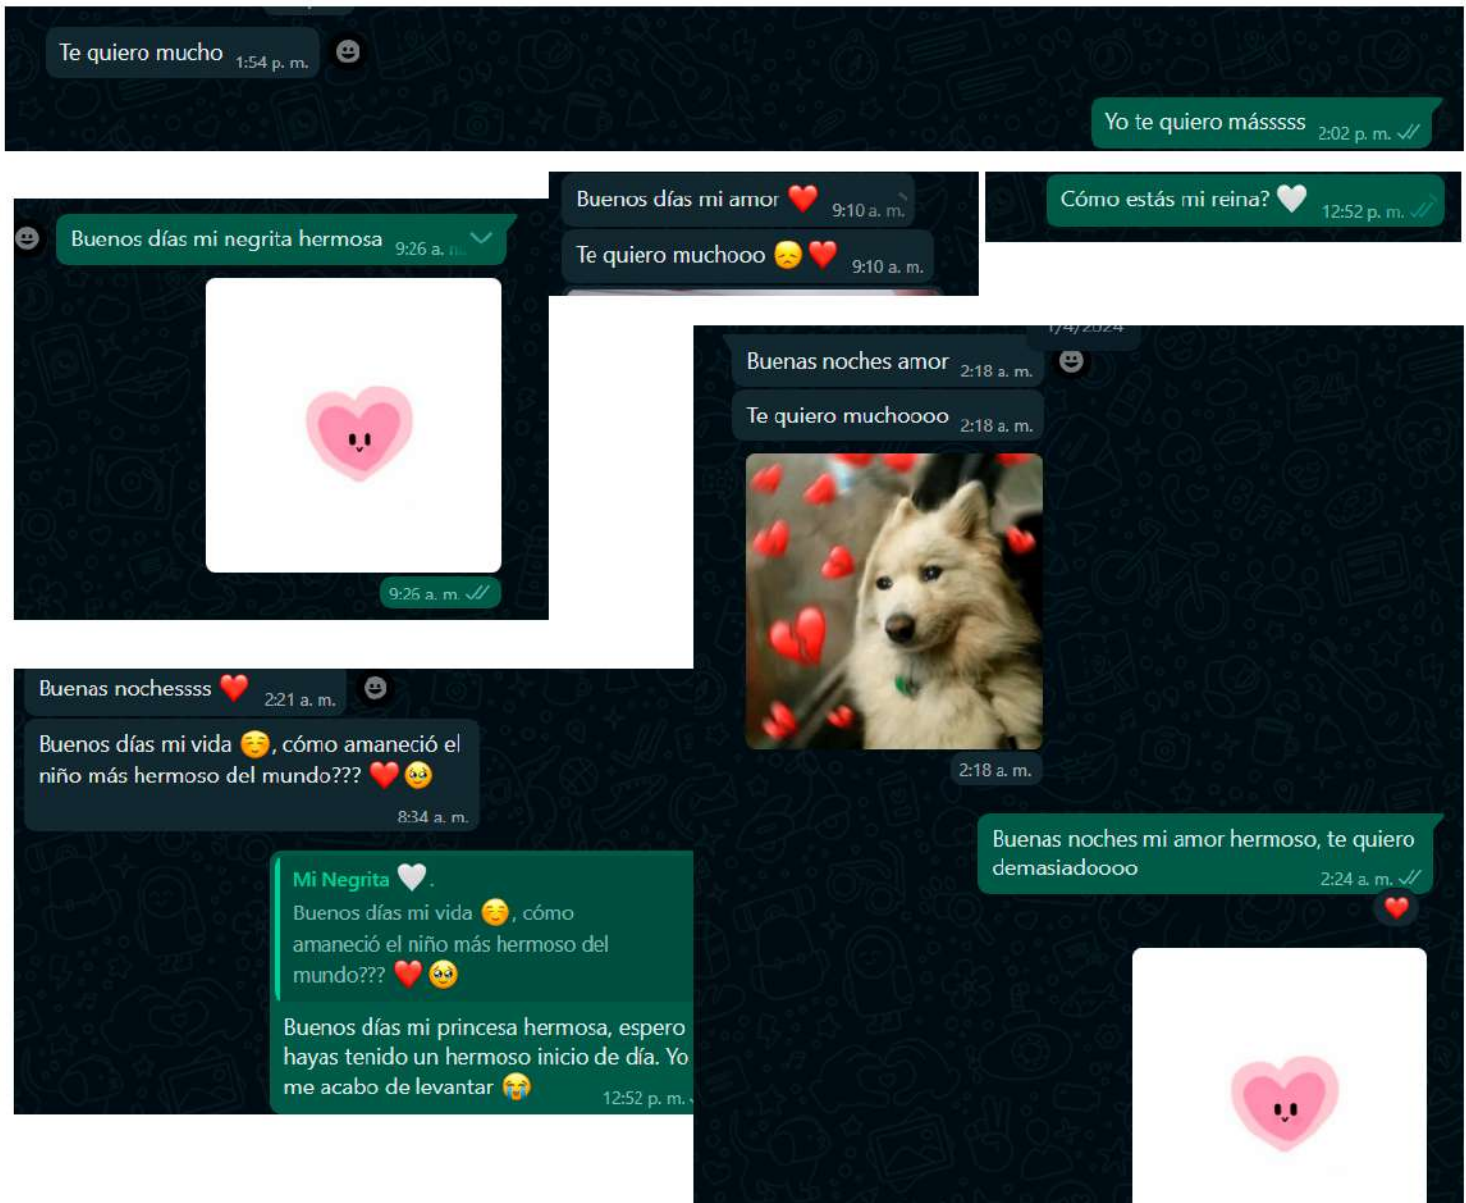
Te quiero mucho 1:54 p. m.

Yo te quiero mássssss 2:02 p. m.

Buenos días mi negrita hermosa 9:26 a. m.

9:26 a. m.

Buenos días mi amor ❤️ 9:10 a. m.

Te quiero muchooo 😞❤️ 9:10 a. m.

Cómo estás mi reina? 🤍 12:52 p. m.

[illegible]

Buenas noches amor 2:18 a. m.

Te quiero muchoooo 2:18 a. m.

2:18 a. m.

Buenas noches mi amor hermoso, te quiero demasiadoooo 2:24 a. m.

Buenas nochessss ❤️ 2:21 a. m.

Buenos días mi vida ☺️, cómo amaneció el niño más hermoso del mundo??? ❤️🥹 8:34 a. m.

Mi Negrita 🤍.
Buenos días mi vida ☺️, cómo amaneció el niño más hermoso del mundo??? ❤️🥹

Buenos días mi princesa hermosa, espero hayas tenido un hermoso inicio de día. Yo me acabo de levantar 😭 12:52 p. m.